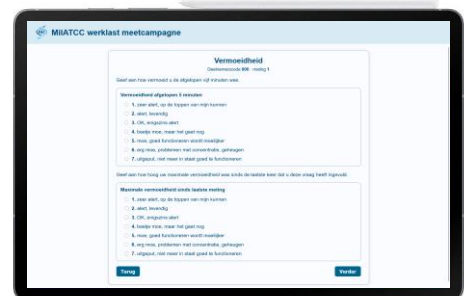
MilATCC werklast meetcampagne

Vermoeidheid
Deelnemercode XX - meting 1

Geef aan hoe vermoeid u de afgelopen vijf minuten was

Vermoeidheid afgelopen 5 minuten
1. zeer alert, op de toppen van mijn kunnen
2. alert, levendig
3. OK, enigszins alert
4. beetje moe, maar het gaat nog
5. moe, goed functioneren wordt moeilijker
6. erg moe, problemen met concentratie, geheugen
7. uitgeput, niet meer in staat goed te functioneren

Geef aan hoe hoog uw maximale vermoeidheid was sinds de laatste keer dat u deze vraag heeft ingevuld

Maximale vermoeidheid sinds laatste meting
1. zeer alert, op de toppen van mijn kunnen
2. alert, levendig
3. OK, enigszins alert
4. beetje moe, maar het gaat nog
5. moe, goed functioneren wordt moeilijker
6. erg moe, problemen met concentratie, geheugen
7. uitgeput, niet meer in staat goed te functioneren

Terug
Verder